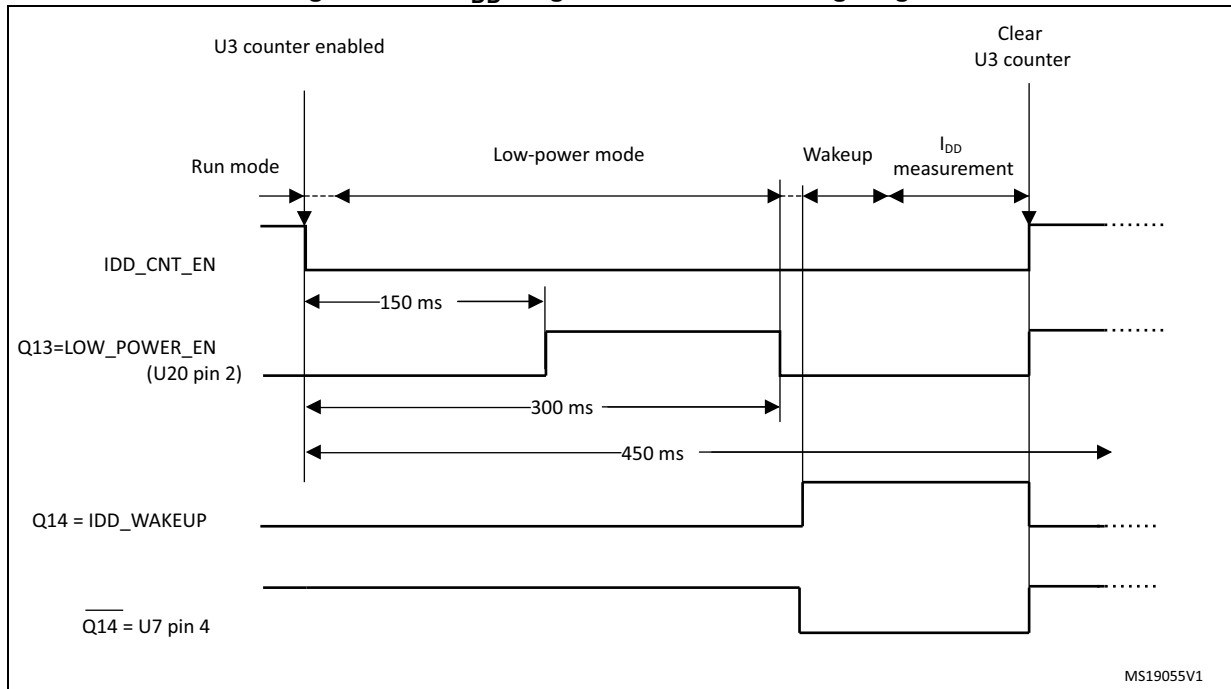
U3 counter enabled

Clear U3 counter

Run mode

Low-power mode

Wakeup

$I_{DD}$ measurement

IDD_CNT_EN

150 ms

Q13=LOW_POWER_EN (U20 pin 2)

300 ms

450 ms

Q14 = IDD_WAKEUP

$\overline{Q14}$ = U7 pin 4

MS19055V1